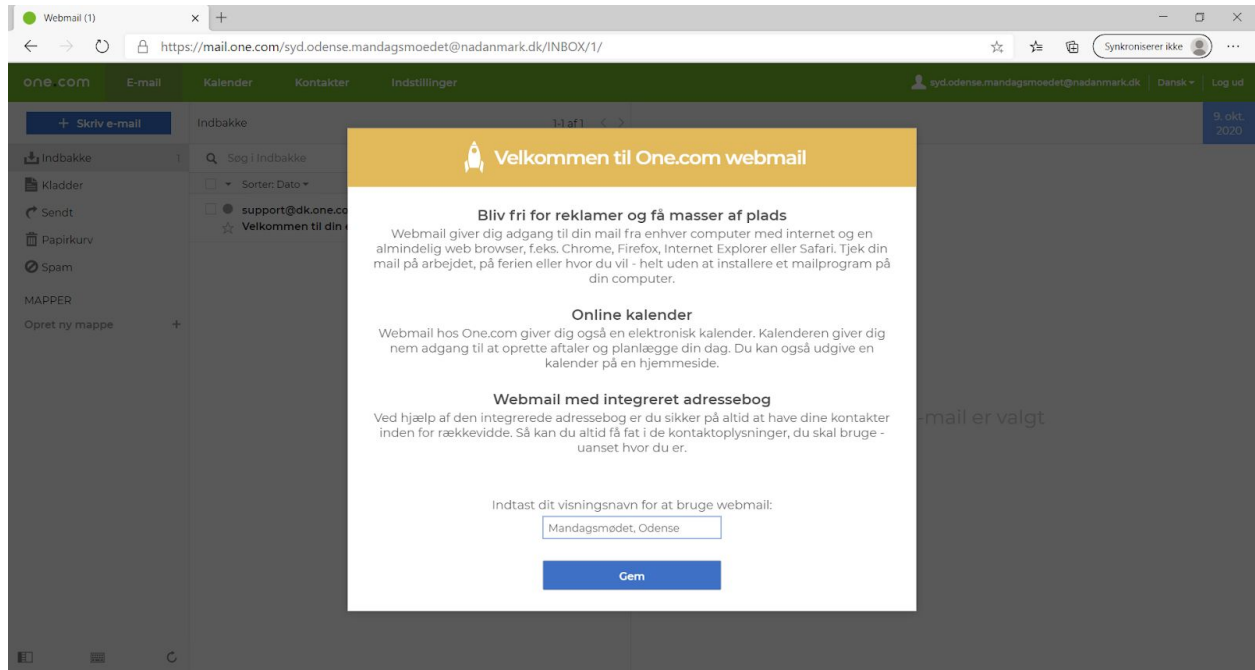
Webmail (1)

https://mail.one.com/syd.odense.mandagsmoedet@nadanmark.dk/INBOX/1/

Synkroniserer ikke

one.com E-mail Kalender Kontakter Indstillinger

syd.odense.mandagsmoedet@nadanmark.dk Dansk Log ud

+ Skriv e-mail

Indbakke

1-1 af 1

9. okt. 2020

Indbakke 1

Kladder

Sendt

Papirkurv

Spam

MAPPER

Opret ny mappe +

Søg i Indbakke

Sorter: Dato

support@dk.one.co

Velkommen til din

mail er valgt

Velkommen til One.com webmail

Bliv fri for reklamer og få masser af plads

Webmail giver dig adgang til din mail fra enhver computer med internet og en almindelig web browser, f.eks. Chrome, Firefox, Internet Explorer eller Safari. Tjek din mail på arbejdet, på ferien eller hvor du vil - helt uden at installere et mailprogram på din computer.

Online kalender

Webmail hos One.com giver dig også en elektronisk kalender. Kalenderen giver dig nem adgang til at oprette aftaler og planlægge din dag. Du kan også udgive en kalender på en hjemmeside.

Webmail med integreret adressebog

Ved hjælp af den integrerede adressebog er du sikker på altid at have dine kontakter inden for rækkevidde. Så kan du altid få fat i de kontaktoplysninger, du skal bruge - uanset hvor du er.

Indtast dit visningsnavn for at bruge webmail:

Mandagsmødet, Odense

Gem